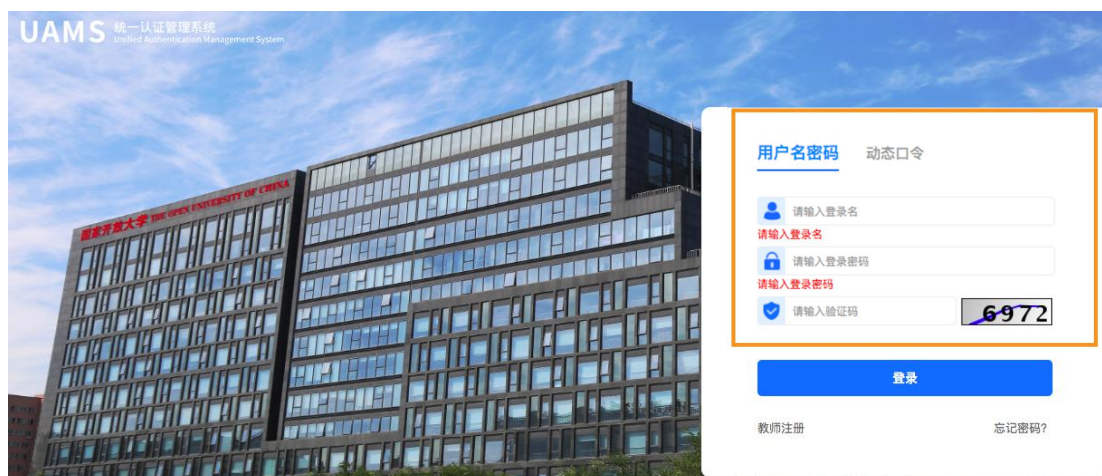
UAMS 统一认证管理系统
Unified Authentication Management System

国家开放大学 THE OPEN UNIVERSITY OF CHINA

用户名密码 动态口令

请输入登录名
请输入登录名

请输入登录密码
请输入登录密码

请输入验证码
6972

登录

教师注册 忘记密码?